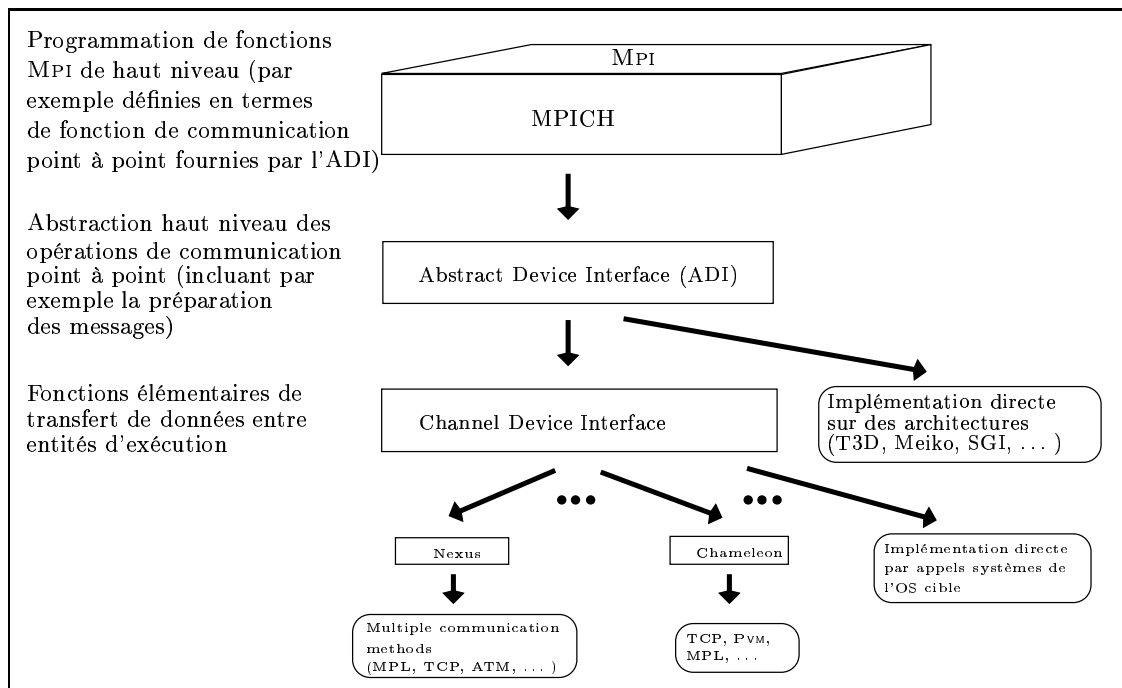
Programmation de fonctions Mpi de haut niveau (par exemple définies en termes de fonction de communication point à point fournies par l'ADI)

Mpi

MPICH

Abstraction haut niveau des opérations de communication point à point (incluant par exemple la préparation des messages)

Abstract Device Interface (ADI)

Fonctions élémentaires de transfert de données entre entités d'exécution

Channel Device Interface

Implémentation directe sur des architectures (T3D, Meiko, SGI, . . . )

Nexus

Chameleon

Implémentation directe par appels systèmes de l'OS cible

Multiple communication methods (MPL, TCP, ATM, . . . )

TCP, Pvm, MPL, . . .